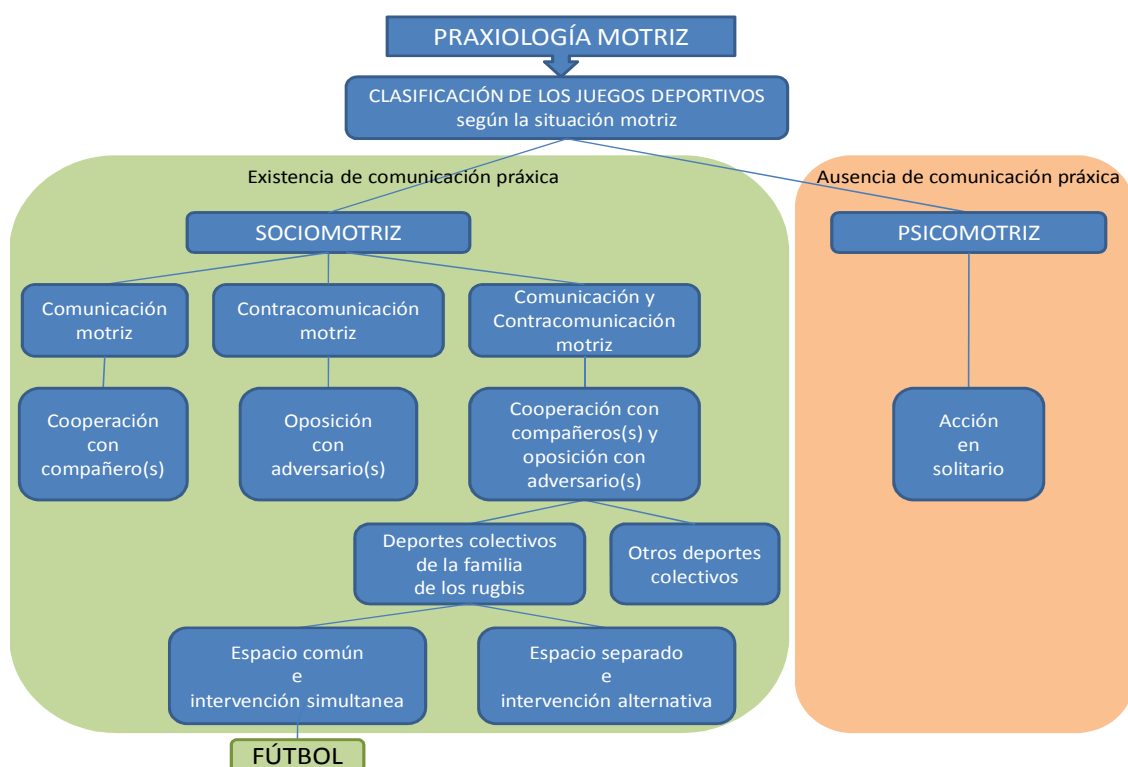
PRAXIOLOGÍA MOTRIZ

CLASIFICACIÓN DE LOS JUEGOS DEPORTIVOS según la situación motriz

Existencia de comunicación práxica

Ausencia de comunicación práxica

SOCIOMOTRIZ

PSICOMOTRIZ

Comunicación motriz

Contracomunicación motriz

Comunicación y Contracomunicación motriz

Cooperación con compañero(s)

Oposición con adversario(s)

Cooperación con compañeros(s) y oposición con adversario(s)

Acción en solitario

Deportes colectivos de la familia de los rugbis

Otros deportes colectivos

Espacio común e intervención simultanea

Espacio separado e intervención alternativa

FÚTBOL